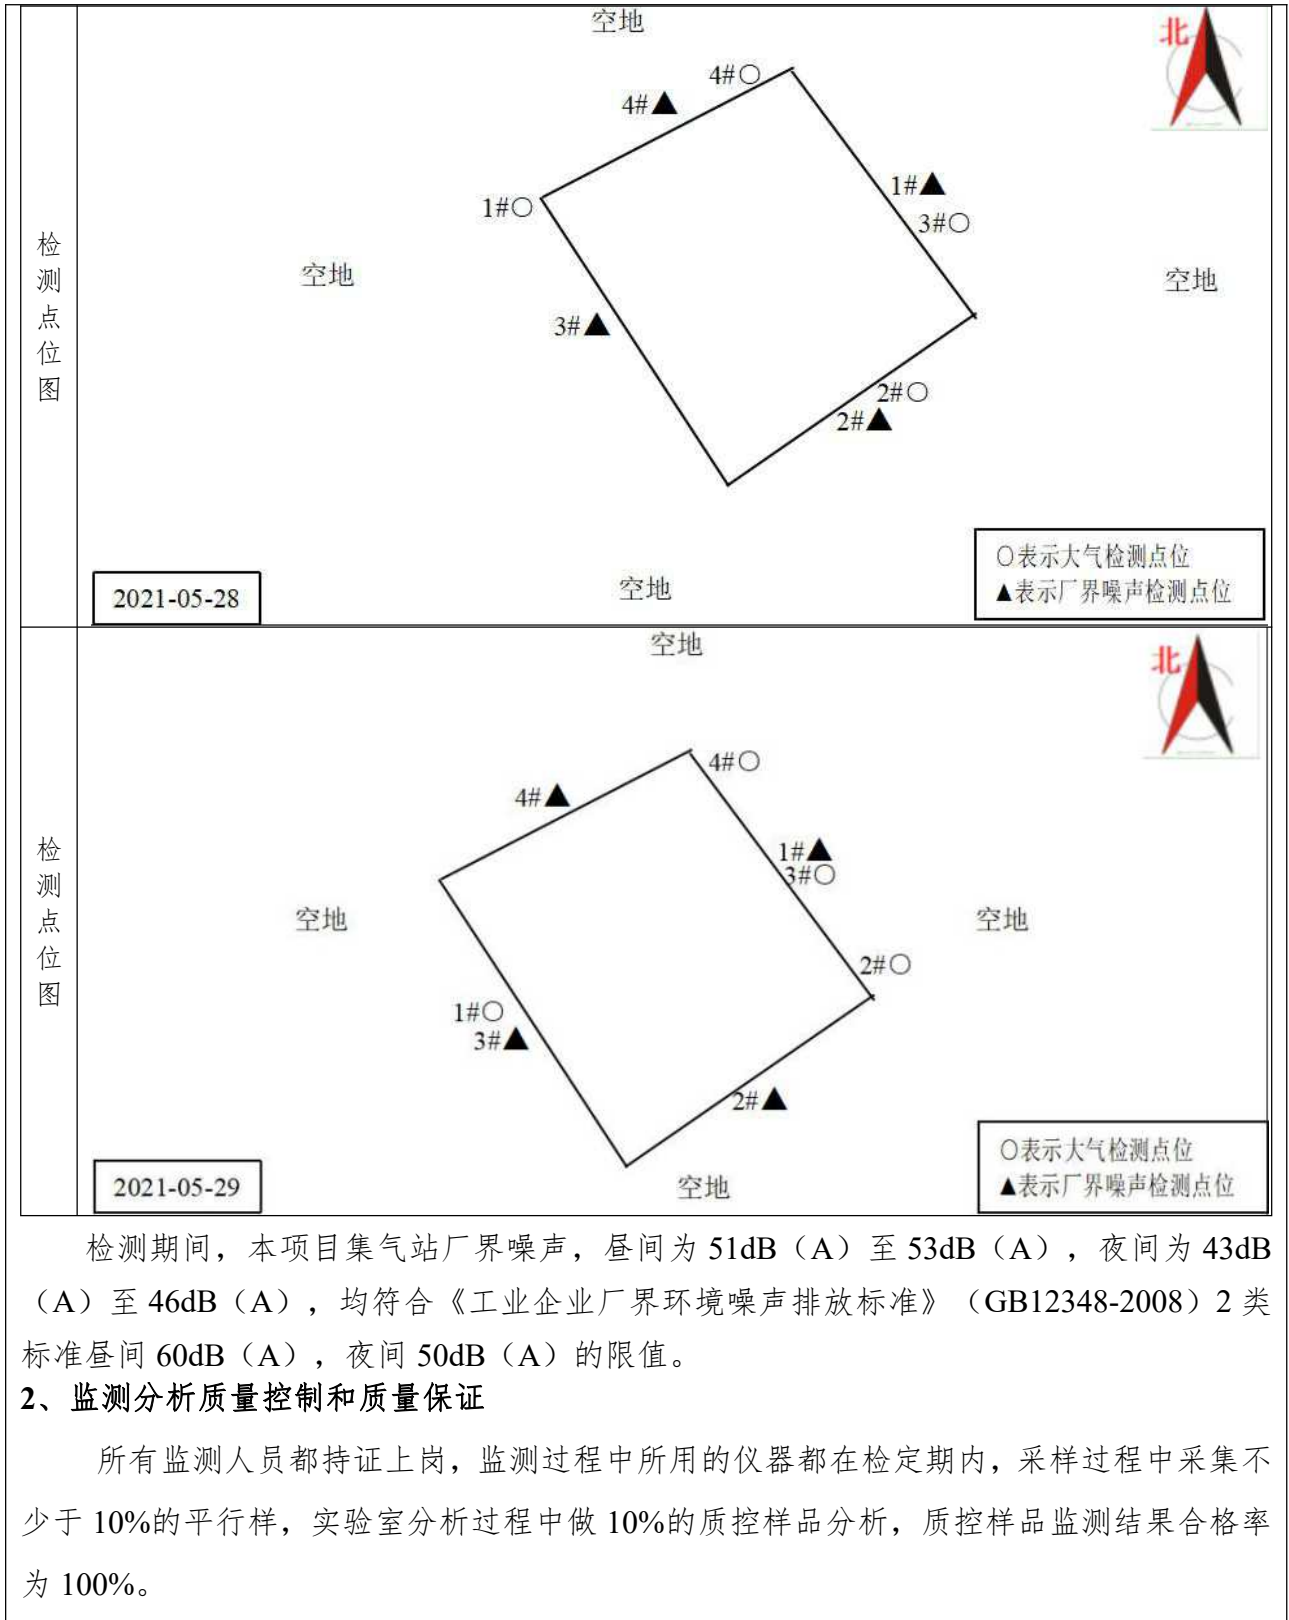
检测点位图

空地
北
4#○
4#▲
1#▲
3#○
1#○
空地
空地
3#▲
2#○
2#▲
○表示大气检测点位
▲表示厂界噪声检测点位
2021-05-28
空地

检测点位图

空地
北
4#○
4#▲
1#▲
3#○
空地
空地
2#○
1#○
3#▲
2#▲
○表示大气检测点位
▲表示厂界噪声检测点位
2021-05-29
空地

检测期间，本项目集气站厂界噪声，昼间为 51dB（A）至 53dB（A），夜间为 43dB（A）至 46dB（A），均符合《工业企业厂界环境噪声排放标准》（GB12348-2008）2 类标准昼间 60dB（A），夜间 50dB（A）的限值。

2、监测分析质量控制和质量保证

所有监测人员都持证上岗，监测过程中所用的仪器都在检定期内，采样过程中采集不少于 10%的平行样，实验室分析过程中做 10%的质控样品分析，质控样品监测结果合格率为 100%。